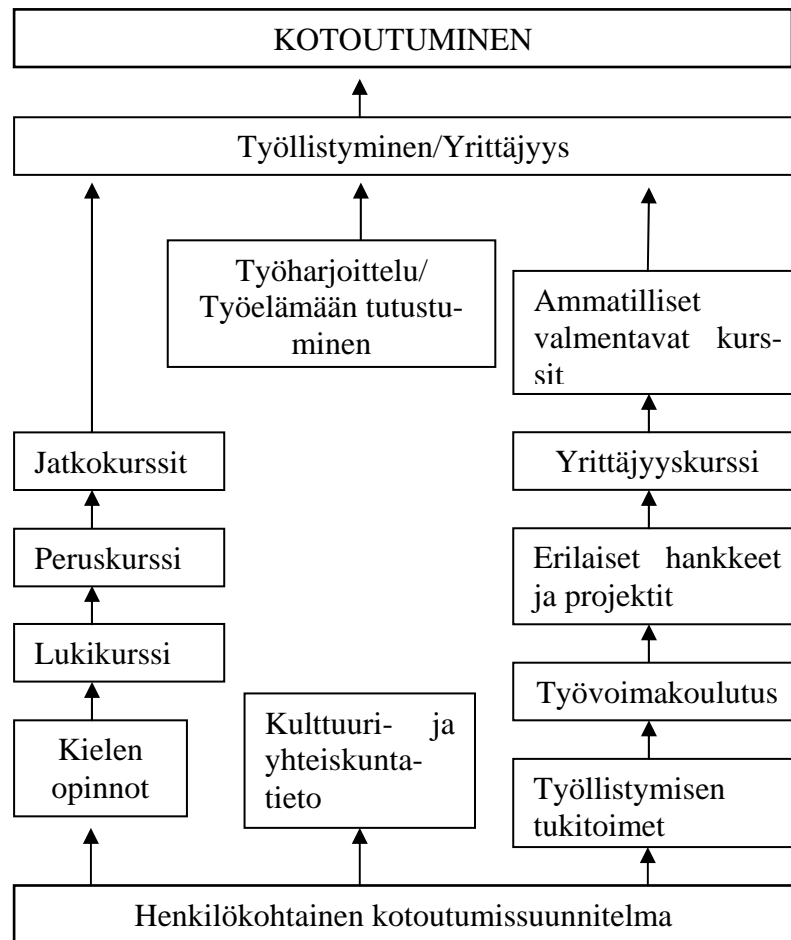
KOTOUTUMINEN

Työllistyminen/Yrittäjyys

Työharjoittelu/ Työelämään tutustuminen

Ammatilliset valmentavat kurssit

Jatkokurssit

Yrittäjyyskurssi

Peruskurssi

Erilaiset hankkeet ja projektit

Lukikurssi

Työvoimakoulutus

Kielen opinnot

Kulttuuri- ja yhteiskuntatieto

Työllistymisen tukitoimet

Henkilökohtainen kotoutumissuunnitelma